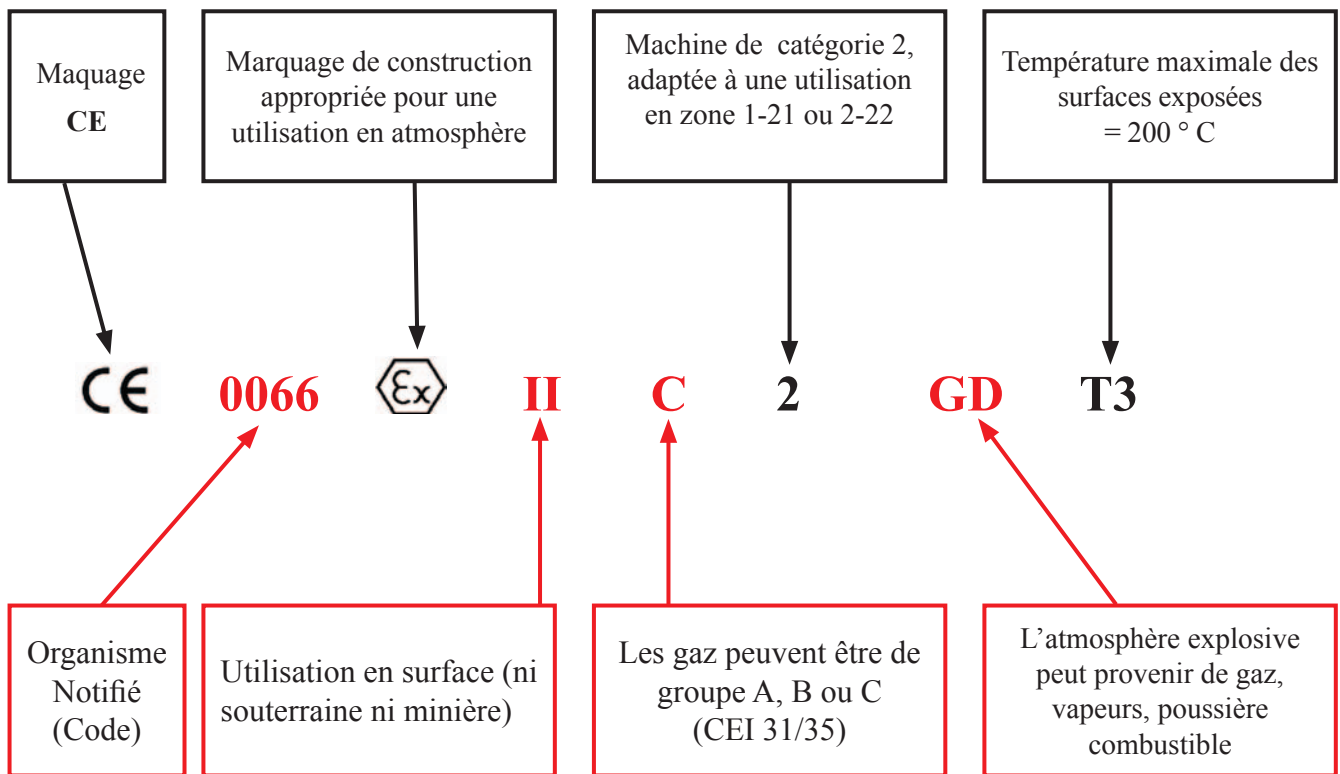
Maquage
CE

Marquage de construction appropriée pour une utilisation en atmosphère

Machine de catégorie 2, adaptée à une utilisation en zone 1-21 ou 2-22

Température maximale des surfaces exposées = 200 ° C

CE 0066 Ex II C 2 GD T3

Organisme Notifié (Code)

Utilisation en surface (ni souterraine ni minière)

Les gaz peuvent être de groupe A, B ou C (CEI 31/35)

L’atmosphère explosive peut provenir de gaz, vapeurs, poussière combustible